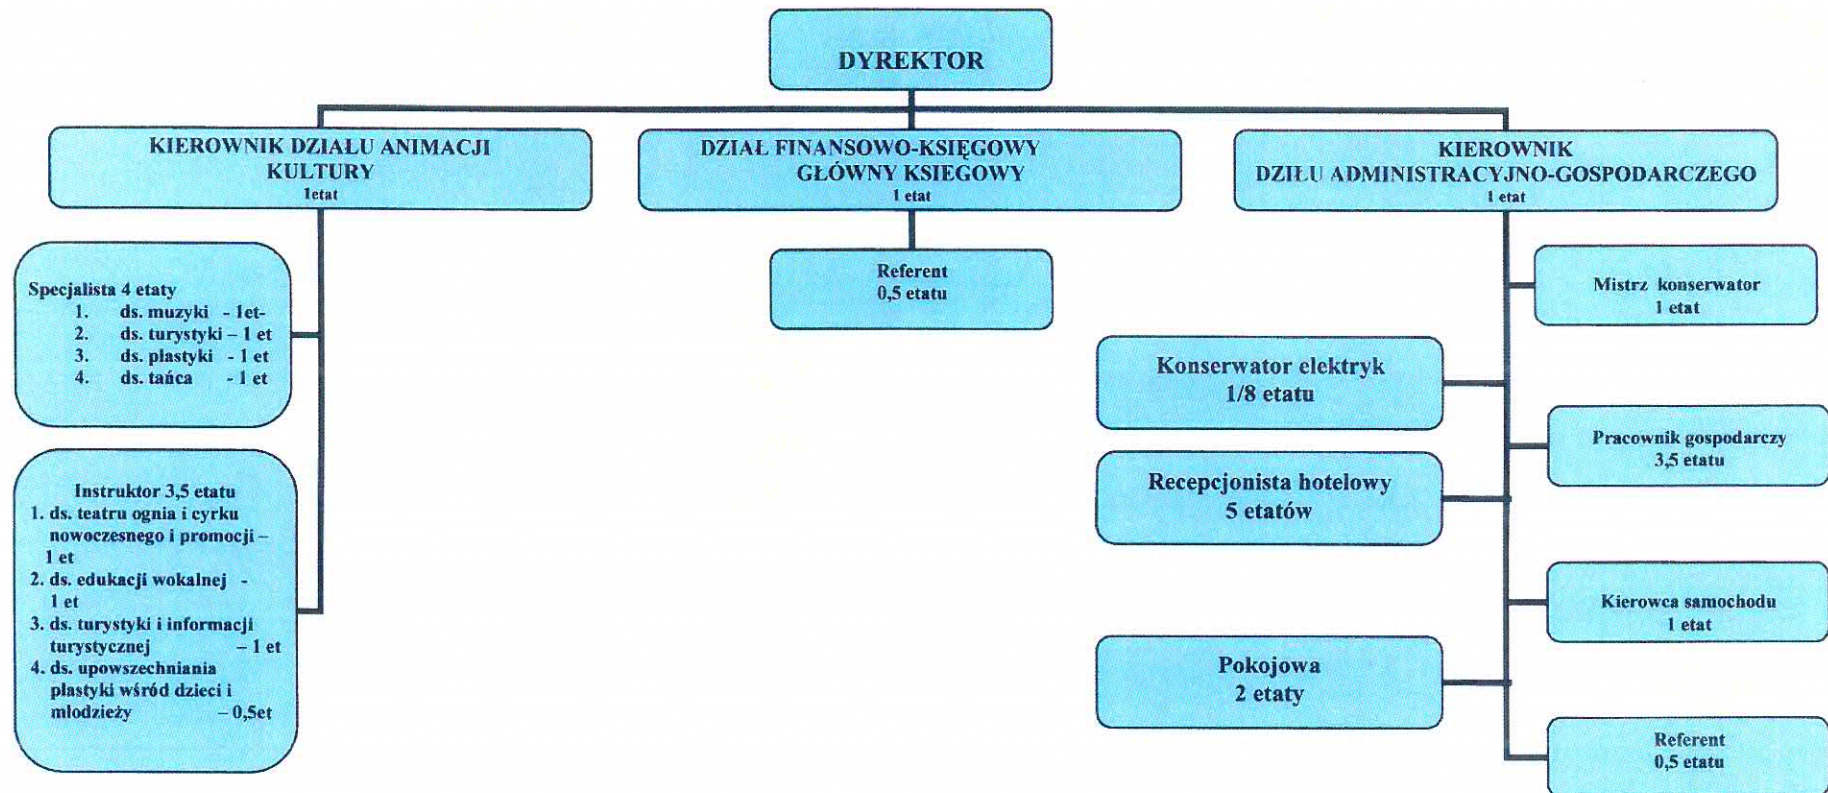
DYREKTOR

KIEROWNIK DZIAŁU ANIMACJI KULTURY
1etat

DZIAŁ FINANSOWO-KSIĘGOWY
GŁÓWNY KSIEGOWY
1 etat

KIEROWNIK
DZIŁU ADMINISTRACYJNO-GOSPODARCZEGO
1 etat

Specjalista 4 etaty
1. ds. muzyki - 1et-
2. ds. turystyki – 1 et
3. ds. plastyki - 1 et
4. ds. tańca - 1 et

Instruktor 3,5 etatu
1. ds. teatru ognia i cyrku nowoczesnego i promocji – 1 et
2. ds. edukacji wokalnej - 1 et
3. ds. turystyki i informacji turystycznej – 1 et
4. ds. upowszechniania plastyki wśród dzieci i młodzieży – 0,5et

Referent
0,5 etatu

Mistrz konserwator
1 etat

Konserwator elektryk
1/8 etatu

Pracownik gospodarczy
3,5 etatu

Recepcjonista hotelowy
5 etatów

Kierowca samochodu
1 etat

Pokojowa
2 etaty

Referent
0,5 etatu